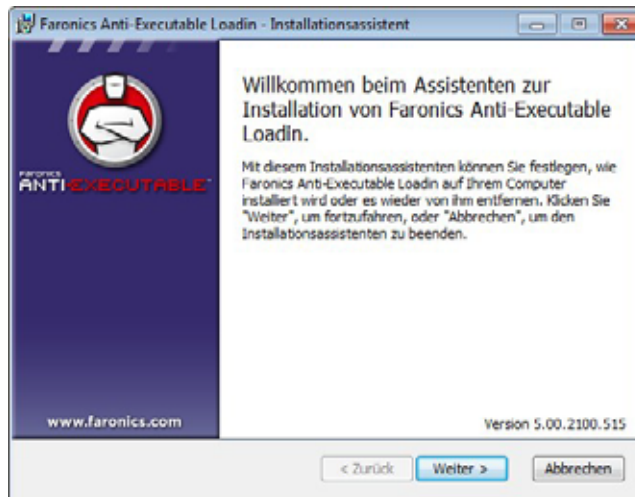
Faronics Anti-Executable Loadin - Installationsassistent

FARONICS
ANTI-EXECUTABLE

Willkommen beim Assistenten zur Installation von Faronics Anti-Executable Loadin.

Mit diesem Installationsassistenten können Sie festlegen, wie Faronics Anti-Executable Loadin auf Ihrem Computer installiert wird oder es wieder von ihm entfernen. Klicken Sie "Weiter", um fortzufahren, oder "Abbrechen", um den Installationsassistenten zu beenden.

www.faronics.com

Version 5.00.2100.515

< Zurück
Weiter >
Abbrechen